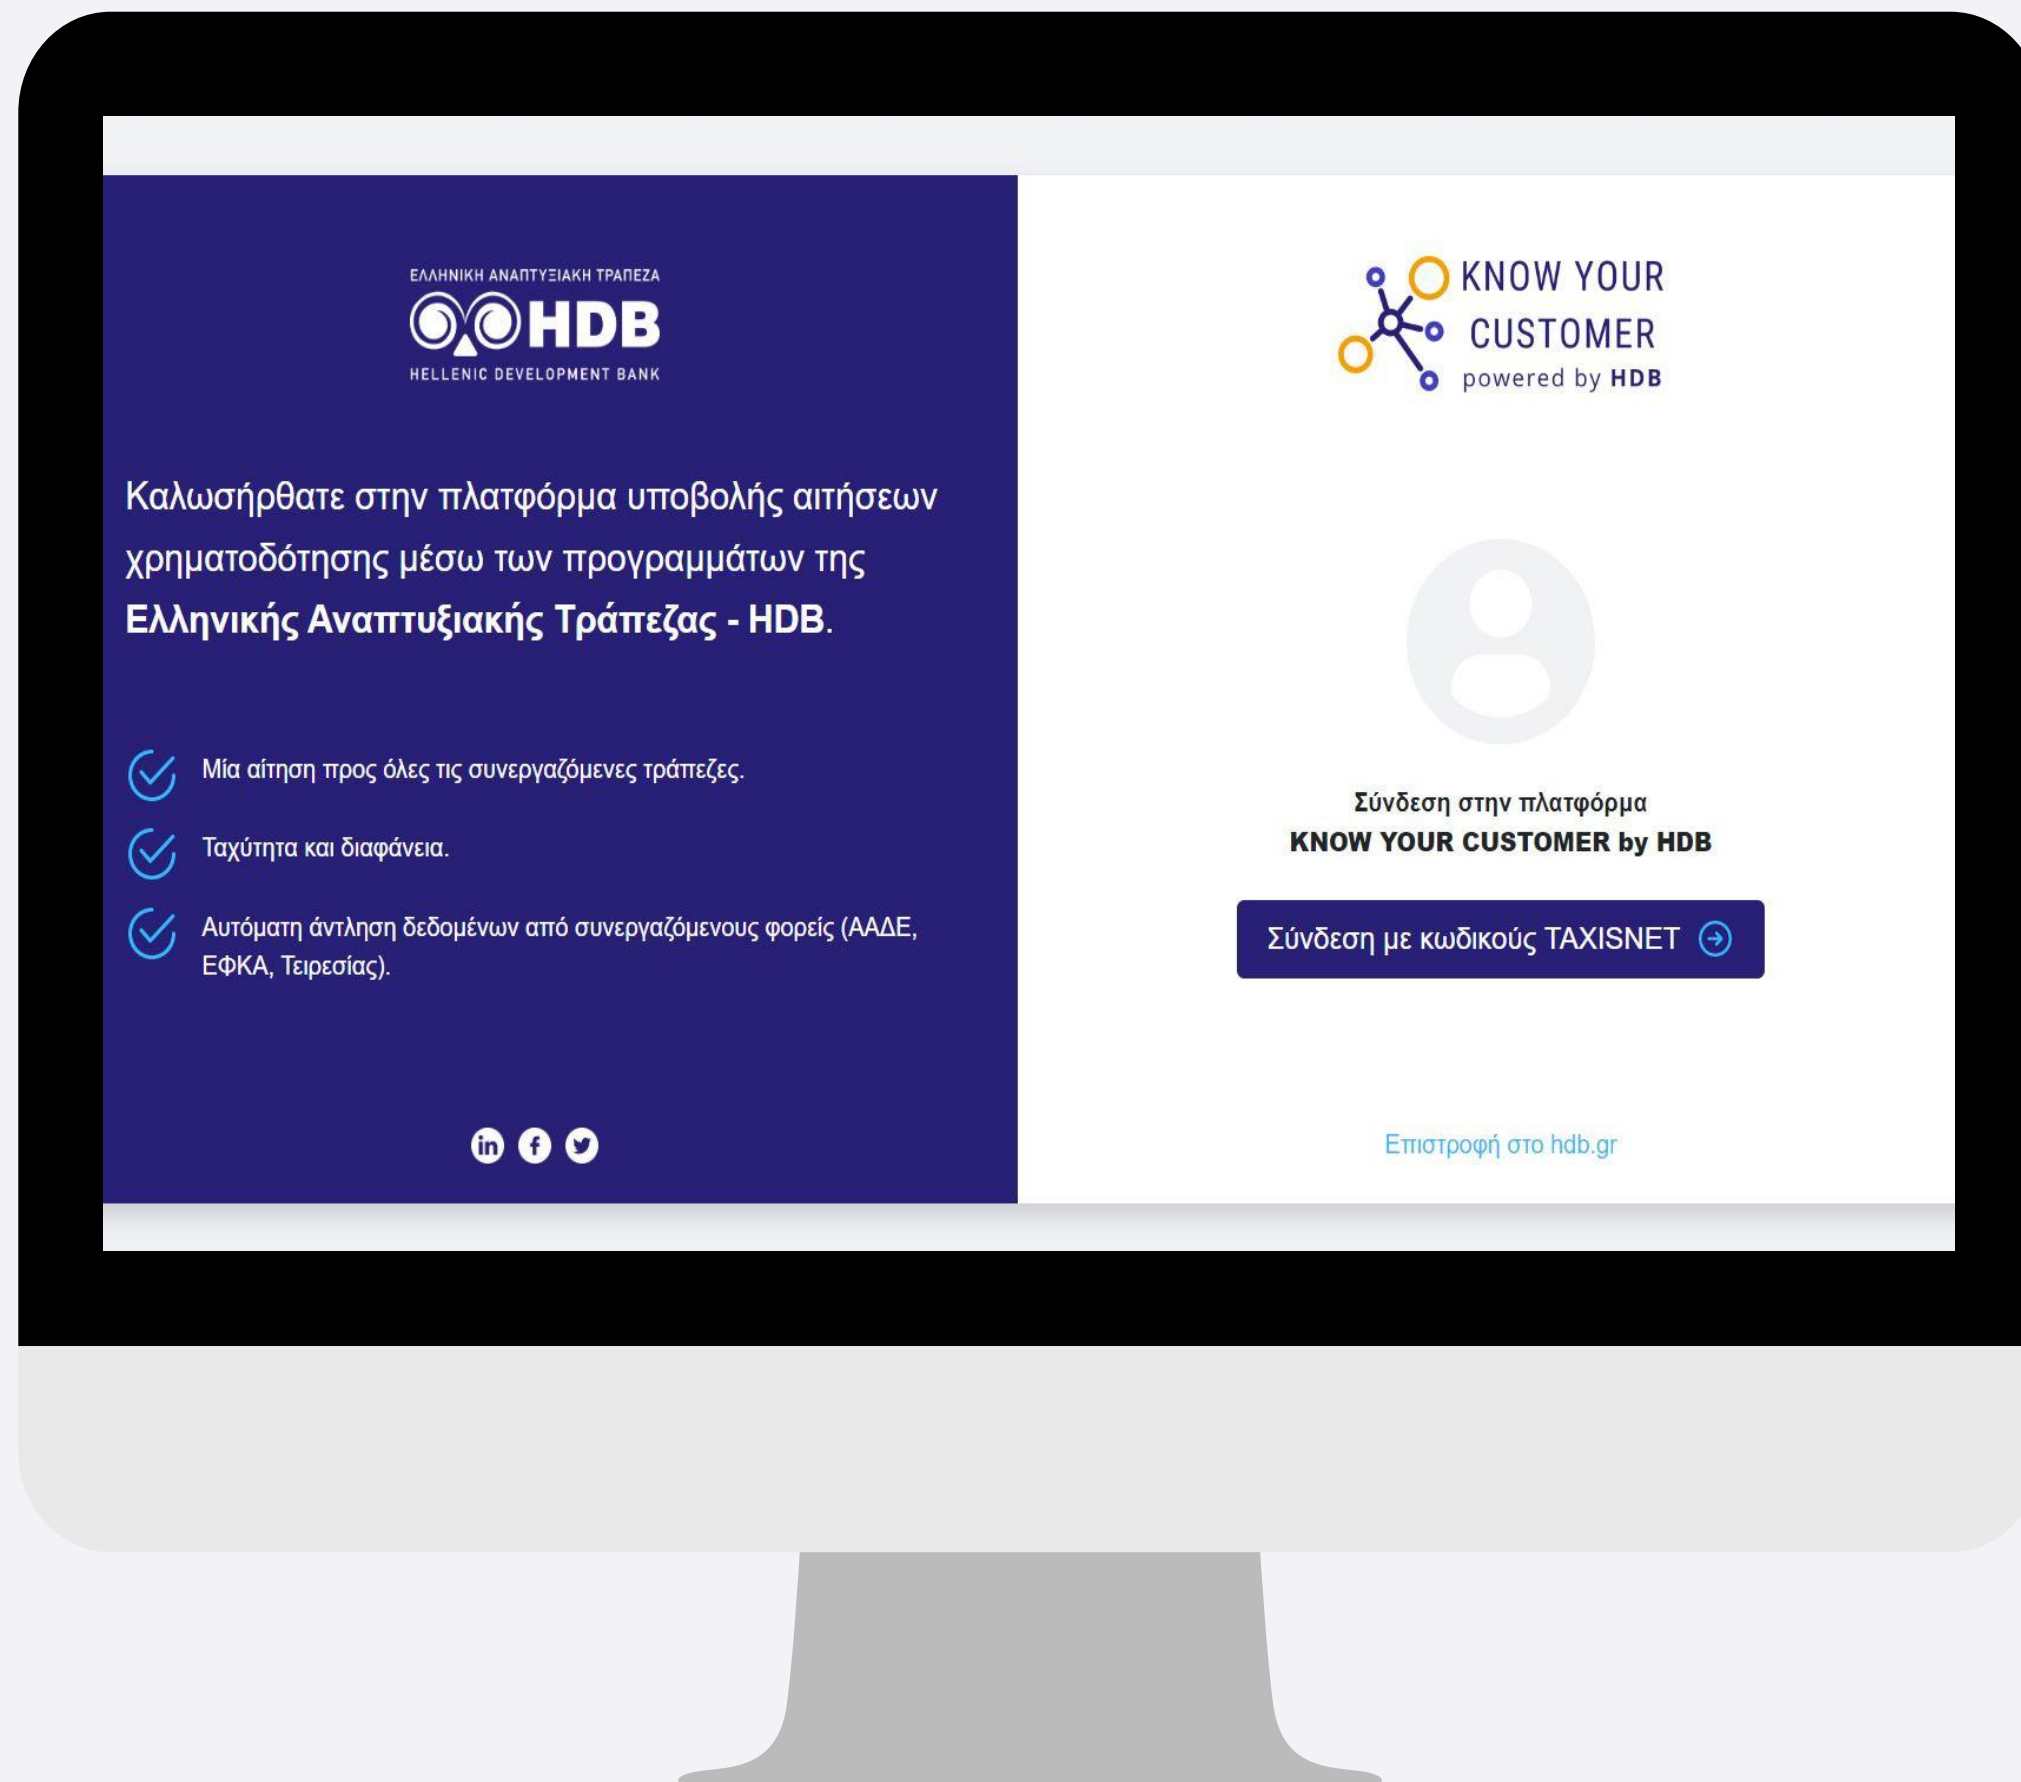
ΕΛΛΗΝΙΚΗ ΑΝΑΠΤΥΞΙΑΚΗ ΤΡΑΠΕΖΑ
HDB
HELLENIC DEVELOPMENT BANK

Καλωσήρθατε στην πλατφόρμα υποβολής αιτήσεων χρηματοδότησης μέσω των προγραμμάτων της **Ελληνικής Αναπτυξιακής Τράπεζας - HDB**.

Μία αίτηση προς όλες τις συνεργαζόμενες τράπεζες.

Ταχύτητα και διαφάνεια.

Αυτόματη άντληση δεδομένων από συνεργαζόμενους φορείς (ΑΑΔΕ, ΕΦΚΑ, Τειρεσίας).

KNOW YOUR CUSTOMER
powered by HDB

Σύνδεση στην πλατφόρμα
KNOW YOUR CUSTOMER by HDB

Σύνδεση με κωδικούς TAXISNET

Επιστροφή στο hdb.gr